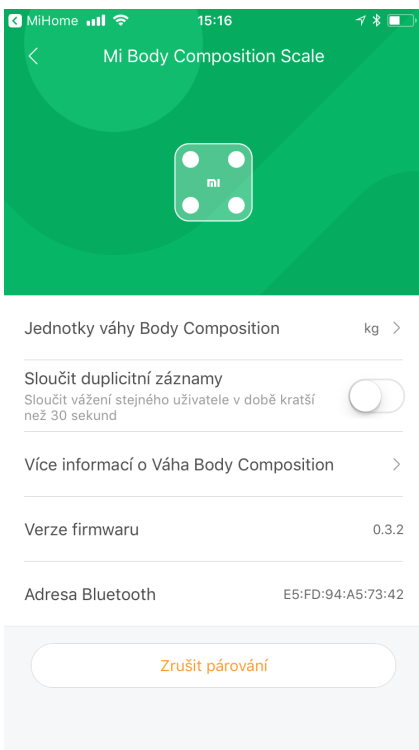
MiHome 15:16

Mi Body Composition Scale

mi

Jednotky váhy Body Composition kg

Sloučit duplicitní záznamy
Sloučit vážení stejného uživatele v době kratší než 30 sekund

Více informací o Váha Body Composition

Verze firmwaru 0.3.2

Adresa Bluetooth E5:FD:94:A5:73:42

Zrušit párování